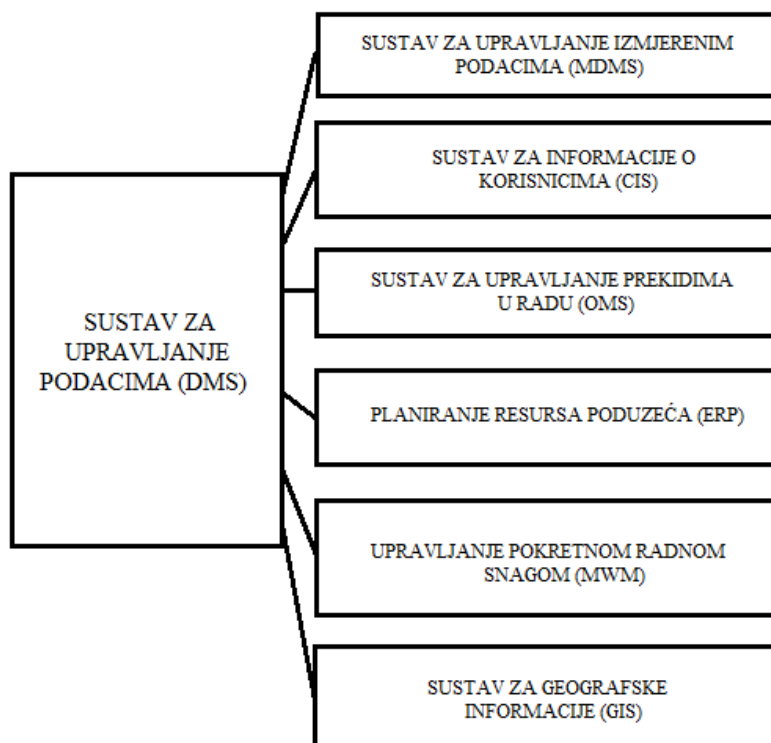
SUSTAV ZA UPRAVLJANJE PODACIMA (DMS)

SUSTAV ZA UPRAVLJANJE IZMJERENIM PODACIMA (MDMS)

SUSTAV ZA INFORMACIJE O KORISNICIMA (CIS)

SUSTAV ZA UPRAVLJANJE PREKIDIMA U RADU (OMS)

PLANIRANJE RESURSA PODUZEĆA (ERP)

UPRAVLJANJE POKRETNOM RADNOM SNAGOM (MWM)

SUSTAV ZA GEOGRAFSKE INFORMACIJE (GIS)